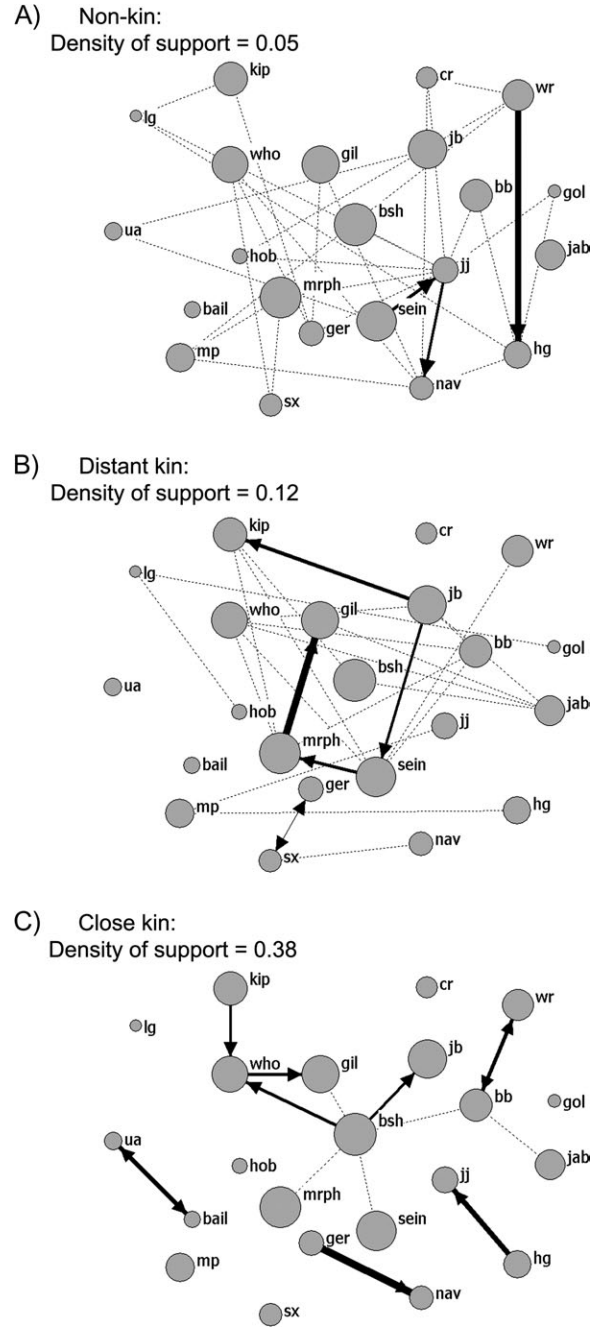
A) Non-kin:
Density of support = 0.05

kip
cr
wr
lg
who
gil
jb
bb
gol
ua
bsh
hob
jj
jab
mrph
bail
sein
ger
mp
hg
nav
sx

B) Distant kin:
Density of support = 0.12

kip
cr
wr
lg
jb
who
gil
bb
gol
bsh
ua
jab
hob
jj
mrph
bail
sein
ger
mp
hg
nav
sx

C) Close kin:
Density of support = 0.38

kip
cr
wr
lg
jb
who
gil
bb
gol
bsh
ua
jab
hob
jj
mrph
bail
sein
ger
hg
mp
nav
sx